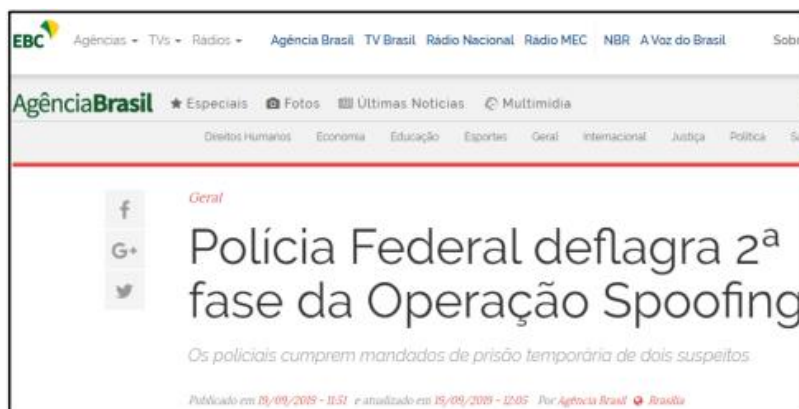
EBC Agências ▾ TVs ▾ Rádios ▾ Agência Brasil TV Brasil Rádio Nacional Rádio MEC NBR A Voz do Brasil Sobr

AgênciaBrasil ★ Especiais Fotos Últimas Notícias Multimídia

Direitos Humanos Economia Educação Esportes Geral Internacional Justiça Política S

f
G+

Geral

Polícia Federal deflagra 2ª fase da Operação Spoofing

Os policiais cumprem mandados de prisão temporária de dois suspeitos

Publicado em 19/09/2019 - 11:51 e atualizado em 19/09/2019 - 12:05 Por Agência Brasil Brasília